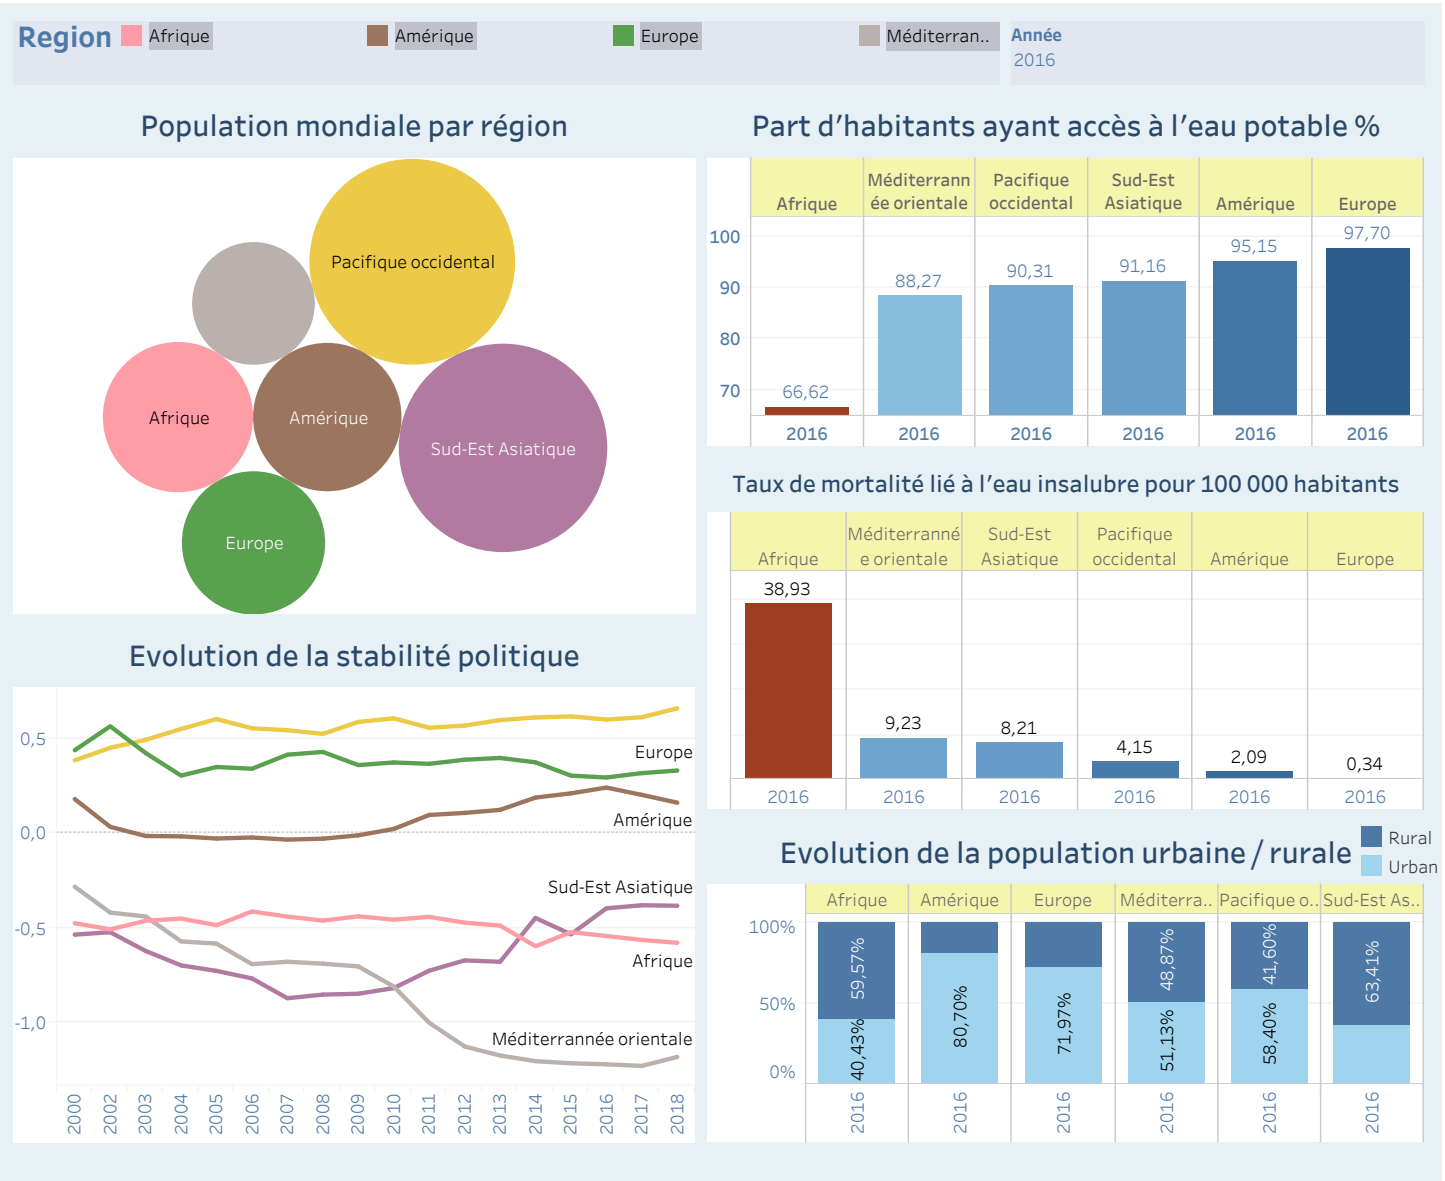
Region Afrique Amérique Europe Méditerran..

Année
2016

Population mondiale par région

Pacifique occidental
Afrique
Amérique
Sud-Est Asiatique
Europe

Part d'habitants ayant accès à l'eau potable %

| | Afrique | Méditerranée orientale | Pacifique occidental | Sud-Est Asiatique | Amérique | Europe |
|---|---|---|---|---|---|---|
| | 66,62 | 88,27 | 90,31 | 91,16 | 95,15 | 97,70 |
| | 2016 | 2016 | 2016 | 2016 | 2016 | 2016 |

100
90
80
70

Taux de mortalité lié à l'eau insalubre pour 100 000 habitants

| Afrique | Méditerranée orientale | Sud-Est Asiatique | Pacifique occidental | Amérique | Europe |
|---|---|---|---|---|---|
| 38,93 | 9,23 | 8,21 | 4,15 | 2,09 | 0,34 |
| 2016 | 2016 | 2016 | 2016 | 2016 | 2016 |

Evolution de la stabilité politique

0,5
0,0
-0,5
-1,0

Europe
Amérique
Sud-Est Asiatique
Afrique
Méditerranée orientale

2000 2002 2003 2004 2005 2006 2007 2008 2009 2010 2011 2012 2013 2014 2015 2016 2017 2018

Evolution de la population urbaine / rurale

Rural
Urban

| | Afrique | Amérique | Europe | Méditerra.. | Pacifique o.. | Sud-Est As.. |
|---|---|---|---|---|---|---|
| Rural | 59,57% | | | 48,87% | 41,60% | 63,41% |
| Urban | 40,43% | 80,70% | 71,97% | 51,13% | 58,40% | |
| | 2016 | 2016 | 2016 | 2016 | 2016 | 2016 |

100%
50%
0%